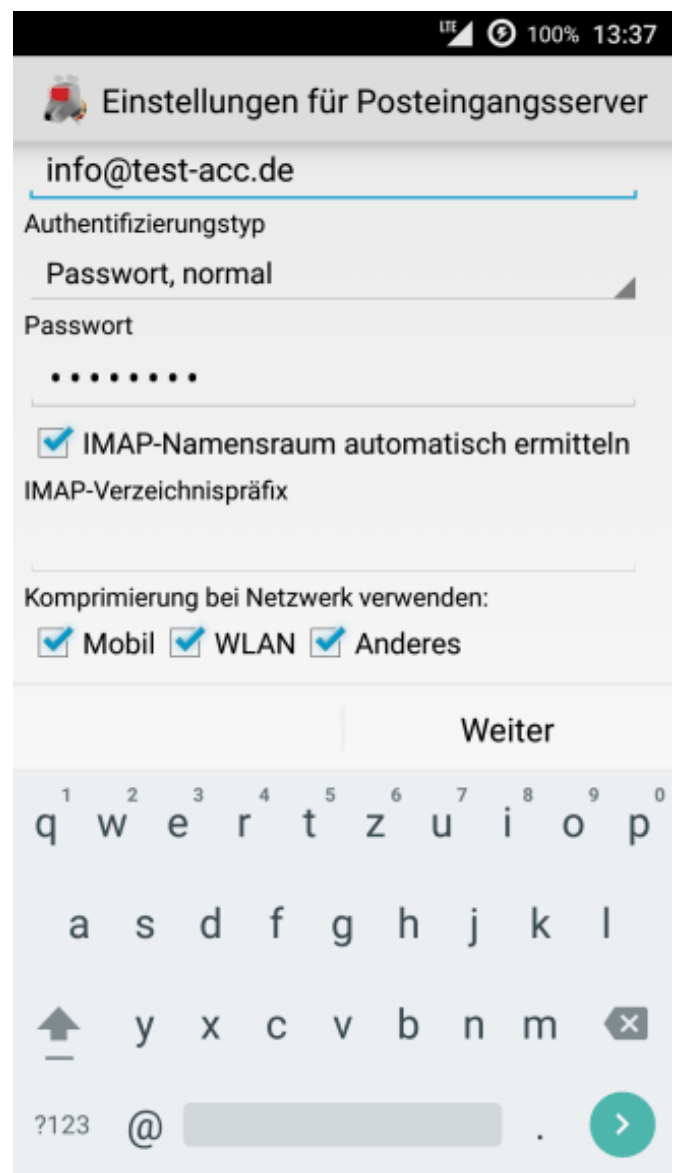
LTE 100% 13:37

Einstellungen für Posteingangsserver

info@test-acc.de

Authentifizierungstyp

Passwort, normal

Passwort

••••••••

IMAP-Namensraum automatisch ermitteln

IMAP-Verzeichnispräfix

Komprimierung bei Netzwerk verwenden:

Mobil WLAN Anderes

Weiter

1 2 3 4 5 6 7 8 9 0
q w e r t z u i o p
a s d f g h j k l
y x c v b n m
?123 @ .